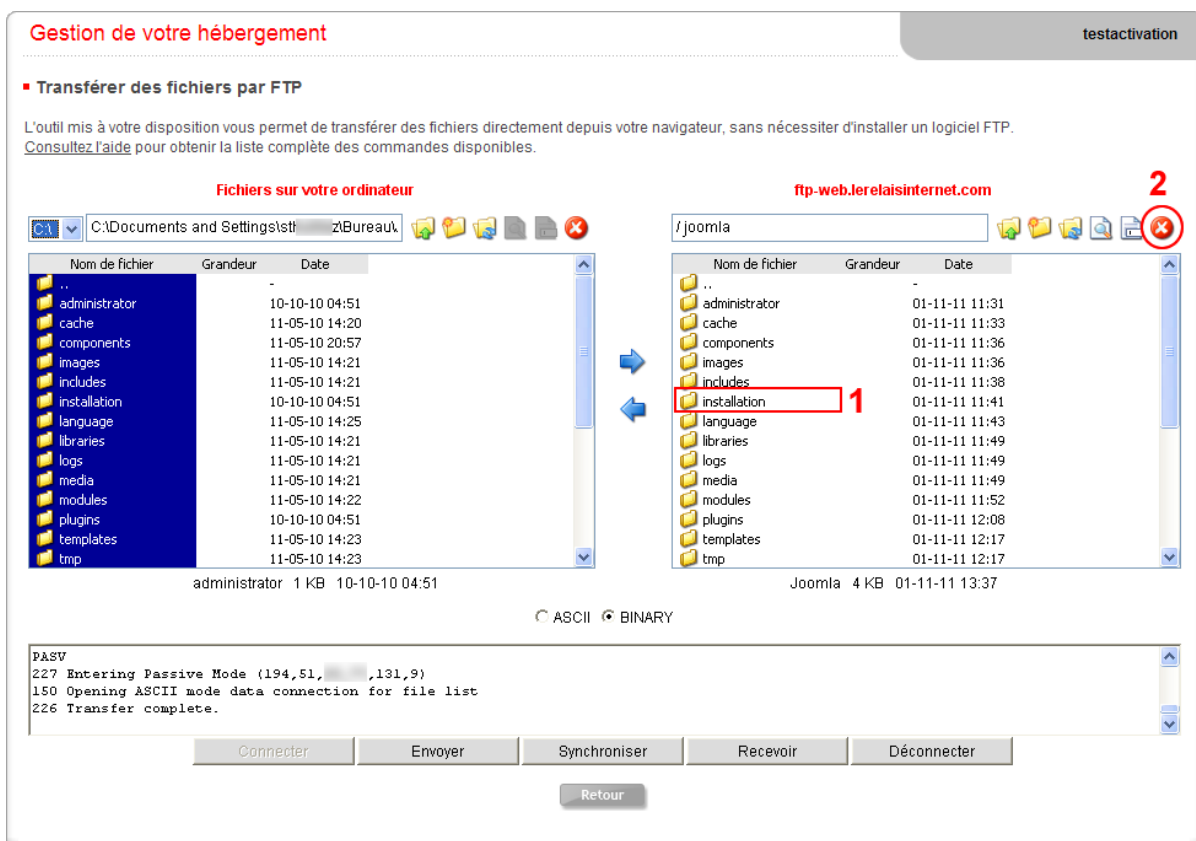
Gestion de votre hébergement

testactivation

Transférer des fichiers par FTP

L'outil mis à votre disposition vous permet de transférer des fichiers directement depuis votre navigateur, sans nécessiter d'installer un logiciel FTP. Consultez l'aide pour obtenir la liste complète des commandes disponibles.

Fichiers sur votre ordinateur

ftp-web.lerelaisinternet.com

2

C:\ C:\Documents and Settings\st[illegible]z\Bureau\

/ joomla

| Nom de fichier | Grandeur | Date |
|---|---|---|
| .. | | - |
| administrator | | 10-10-10 04:51 |
| cache | | 11-05-10 14:20 |
| components | | 11-05-10 20:57 |
| images | | 11-05-10 14:21 |
| includes | | 11-05-10 14:21 |
| installation | | 10-10-10 04:51 |
| language | | 11-05-10 14:25 |
| libraries | | 11-05-10 14:21 |
| logs | | 11-05-10 14:21 |
| media | | 11-05-10 14:21 |
| modules | | 11-05-10 14:22 |
| plugins | | 10-10-10 04:51 |
| templates | | 11-05-10 14:23 |
| tmp | | 11-05-10 14:23 |

| Nom de fichier | Grandeur | Date |
|---|---|---|
| .. | | - |
| administrator | | 01-11-11 11:31 |
| cache | | 01-11-11 11:33 |
| components | | 01-11-11 11:36 |
| images | | 01-11-11 11:36 |
| includes | | 01-11-11 11:38 |
| installation | | 01-11-11 11:41 |
| language | | 01-11-11 11:43 |
| libraries | | 01-11-11 11:49 |
| logs | | 01-11-11 11:49 |
| media | | 01-11-11 11:49 |
| modules | | 01-11-11 11:52 |
| plugins | | 01-11-11 12:08 |
| templates | | 01-11-11 12:17 |
| tmp | | 01-11-11 12:17 |

1

administrator 1 KB 10-10-10 04:51

Joomla 4 KB 01-11-11 13:37

ASCII BINARY

PASV
227 Entering Passive Mode (194,51,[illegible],131,9)
150 Opening ASCII mode data connection for file list
226 Transfer complete.

Connecter Envoyer Synchroniser Recevoir Déconnecter

Retour